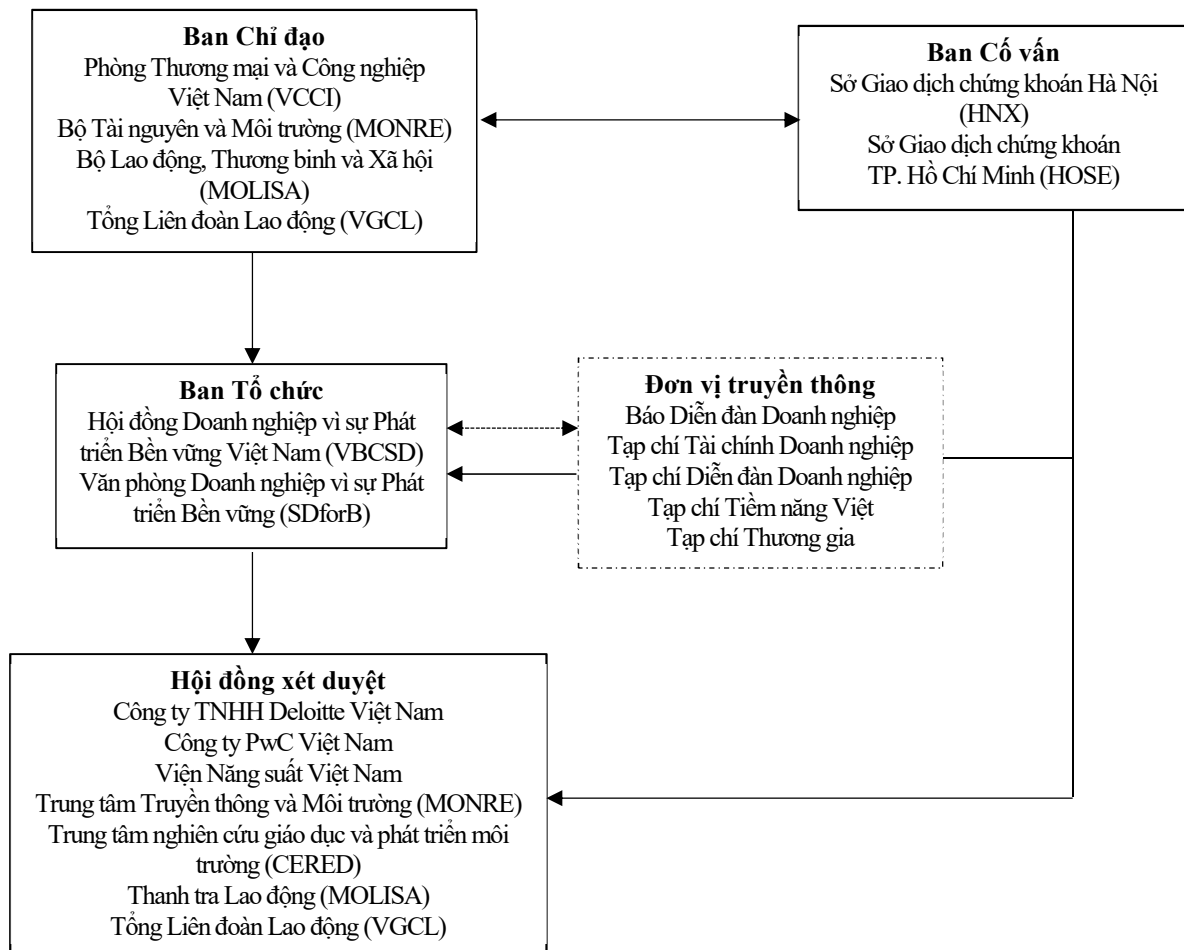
Ban Chỉ đạo
Phòng Thương mại và Công nghiệp Việt Nam (VCCI)
Bộ Tài nguyên và Môi trường (MONRE)
Bộ Lao động, Thương binh và Xã hội (MOLISA)
Tổng Liên đoàn Lao động (VGCL)

Ban Cố vấn
Sở Giao dịch chứng khoán Hà Nội (HNX)
Sở Giao dịch chứng khoán TP. Hồ Chí Minh (HOSE)

Ban Tổ chức
Hội đồng Doanh nghiệp vì sự Phát triển Bền vững Việt Nam (VBCSD)
Văn phòng Doanh nghiệp vì sự Phát triển Bền vững (SDforB)

Đơn vị truyền thông
Báo Diễn đàn Doanh nghiệp
Tạp chí Tài chính Doanh nghiệp
Tạp chí Diễn đàn Doanh nghiệp
Tạp chí Tiềm năng Việt
Tạp chí Thương gia

Hội đồng xét duyệt
Công ty TNHH Deloitte Việt Nam
Công ty PwC Việt Nam
Viện Năng suất Việt Nam
Trung tâm Truyền thông và Môi trường (MONRE)
Trung tâm nghiên cứu giáo dục và phát triển môi trường (CERED)
Thanh tra Lao động (MOLISA)
Tổng Liên đoàn Lao động (VGCL)